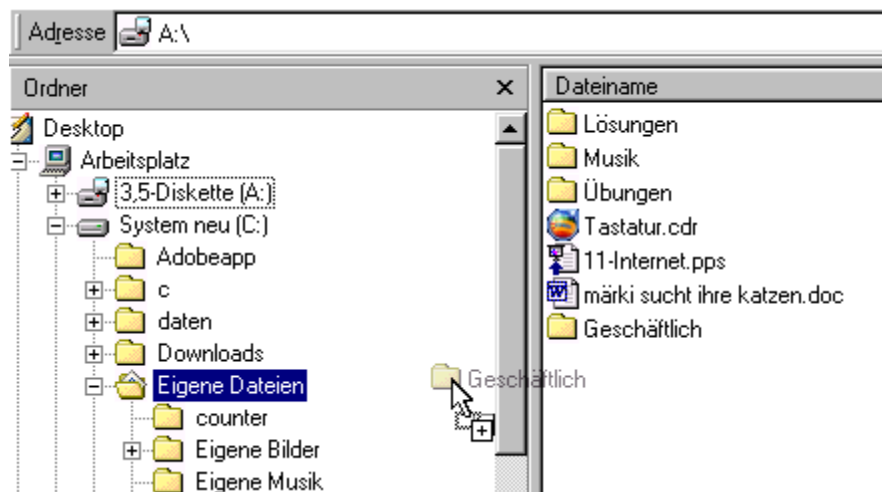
Adresse A:\

Ordner ×

Desktop
Arbeitsplatz
3,5-Diskette (A:)
System neu (C:)
Adobeapp
c
daten
Downloads
Eigene Dateien
counter
Eigene Bilder
Eigene Musik

Geschäftlich

Dateiname
Lösungen
Musik
Übungen
Tastatur.cdr
11-Internet.pps
märki sucht ihre katzen.doc
Geschäftlich